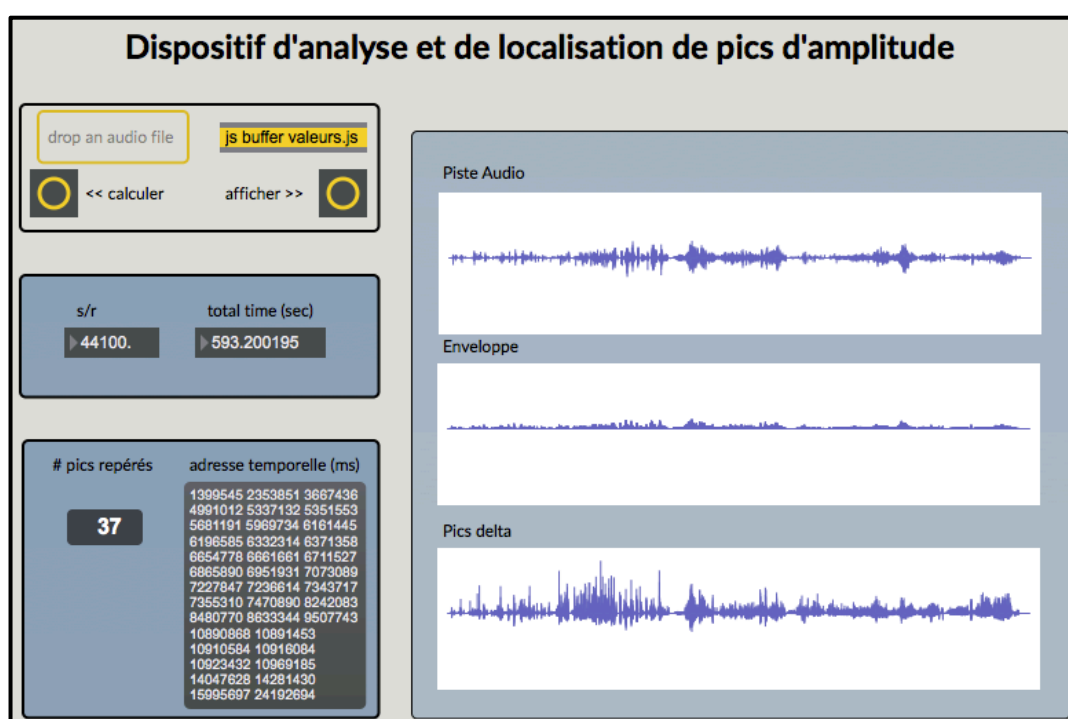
Dispositif d'analyse et de localisation de pics d'amplitude

drop an audio file

js buffer valeurs.js

<< calculer

afficher >>

s/r

total time (sec)

44100.

593.200195

# pics repérés

37

adresse temporelle (ms)

1399545 2353851 3667436 4991012 5337132 5351553 5681191 5969734 6161445 6196585 6332314 6371358 6654778 6661661 6711527 6865890 6951931 7073089 7227847 7236614 7343717 7355310 7470890 8242083 8480770 8633344 9507743 10890868 10891453 10910584 10916084 10923432 10969185 14047628 14281430 15995697 24192694

Piste Audio

Enveloppe

Pics delta